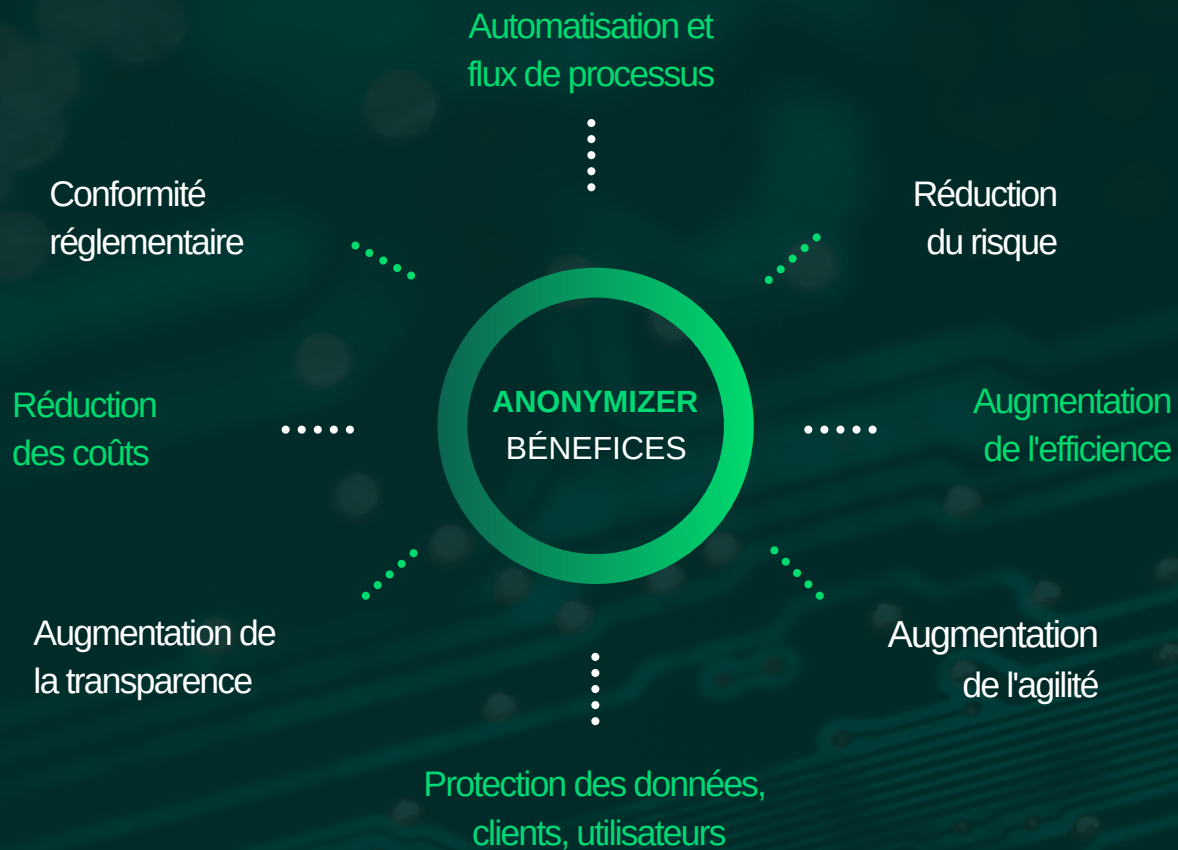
Automatisation et flux de processus

Conformité réglementaire

Réduction du risque

Réduction des coûts

ANONYMIZER
BÉNEFICES

Augmentation de l'efficience

Augmentation de la transparence

Augmentation de l'agilité

Protection des données, clients, utilisateurs